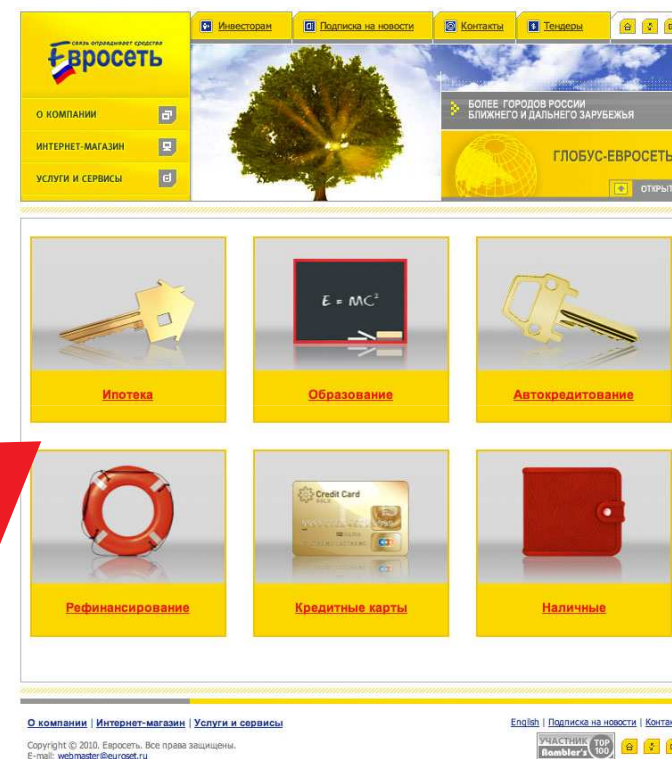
Инвесторам | Подписка на новости | Контакты | Тендеры

связь оправдывает средства
Евросеть

О КОМПАНИИ
ИНТЕРНЕТ-МАГАЗИН
УСЛУГИ И СЕРВИСЫ

БОЛЕЕ ГОРОДОВ РОССИИ БЛИЖНЕГО И ДАЛЬНЕГО ЗАРУБЕЖЬЯ

ГЛОБУС-ЕВРОСЕТЬ
ОТКРЫТ

$E = MC^2$

Ипотека
Образование
Автокредитование

Credit Card

Рефинансирование
Кредитные карты
Наличные

О компании | Интернет-магазин | Услуги и сервисы

English | Подписка на новости | Конта

Copyright © 2010, Евросеть. Все права защищены.
E-mail: webmaster@euroset.ru

УЧАСТНИК Rambler's TOP 100